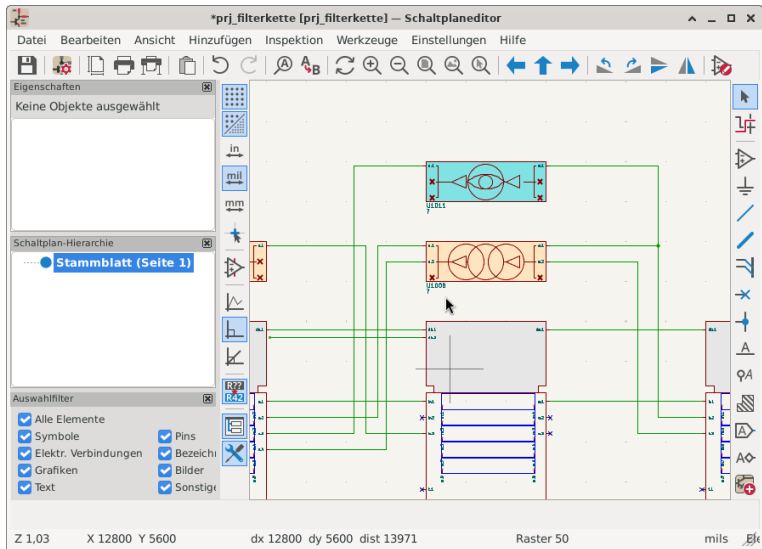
*prj_filterkette [prj_filterkette] — Schaltplaneditor

Datei Bearbeiten Ansicht Hinzufügen Inspektion Werkzeuge Einstellungen Hilfe

Eigenschaften

Keine Objekte ausgewählt

Schaltplan-Hierarchie

Stammblatt (Seite 1)

Auswahlfilter

Alle Elemente

Symbole

Pins

Elektr. Verbindungen

Bezeichı

Grafiken

Bilder

Text

Sonstige

in

mil

mm

U1DL1

U1DDB

Z 1,03   X 12800 Y 5600   dx 12800 dy 5600 dist 13971   Raster 50   mils   Ele